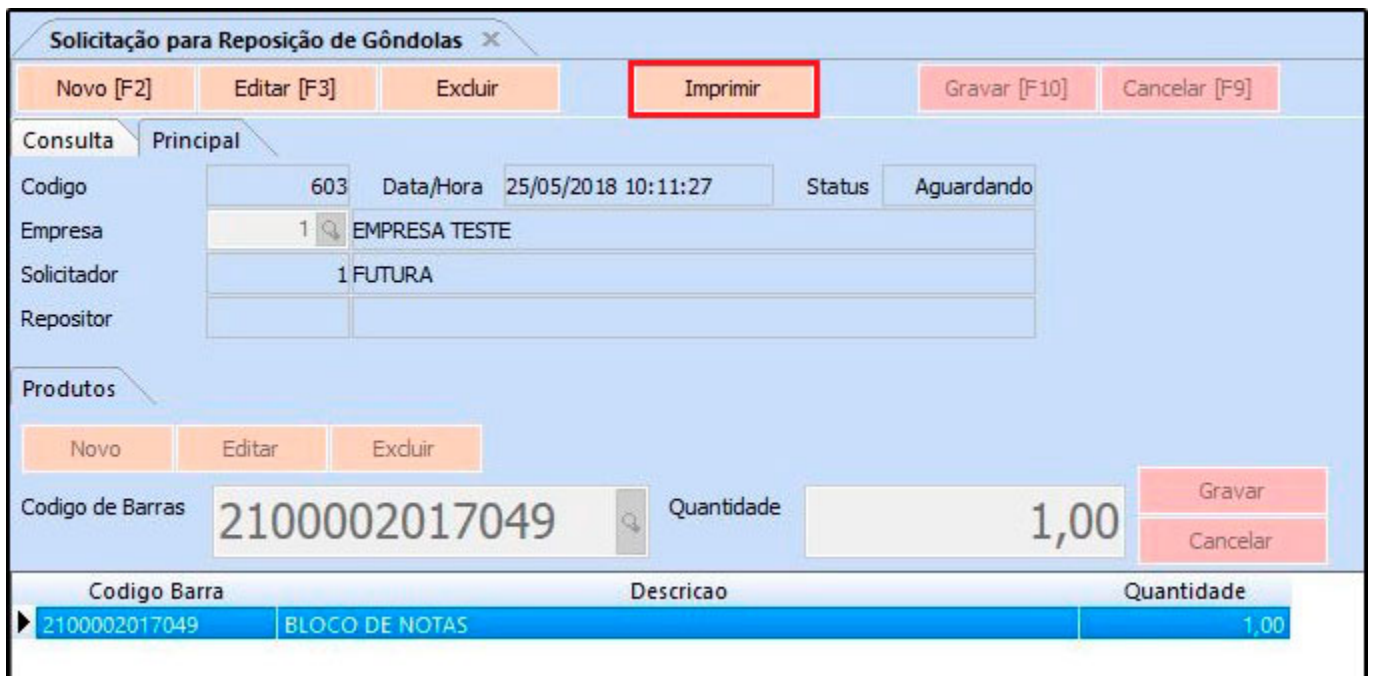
Solicitação para Reposição de Gôndolas ×

Novo [F2] Editar [F3] Excluir Imprimir Gravar [F10] Cancelar [F9]

Consulta Principal

Codigo 603 Data/Hora 25/05/2018 10:11:27 Status Aguardando

Empresa 1 EMPRESA TESTE

Solicitador 1 FUTURA

Repositor

Produtos

Novo Editar Excluir

Codigo de Barras 2100002017049 Quantidade 1,00 Gravar Cancelar

| Codigo Barra | Descricao | Quantidade |
|---|---|---|
| 2100002017049 | BLOCO DE NOTAS | 1,00 |